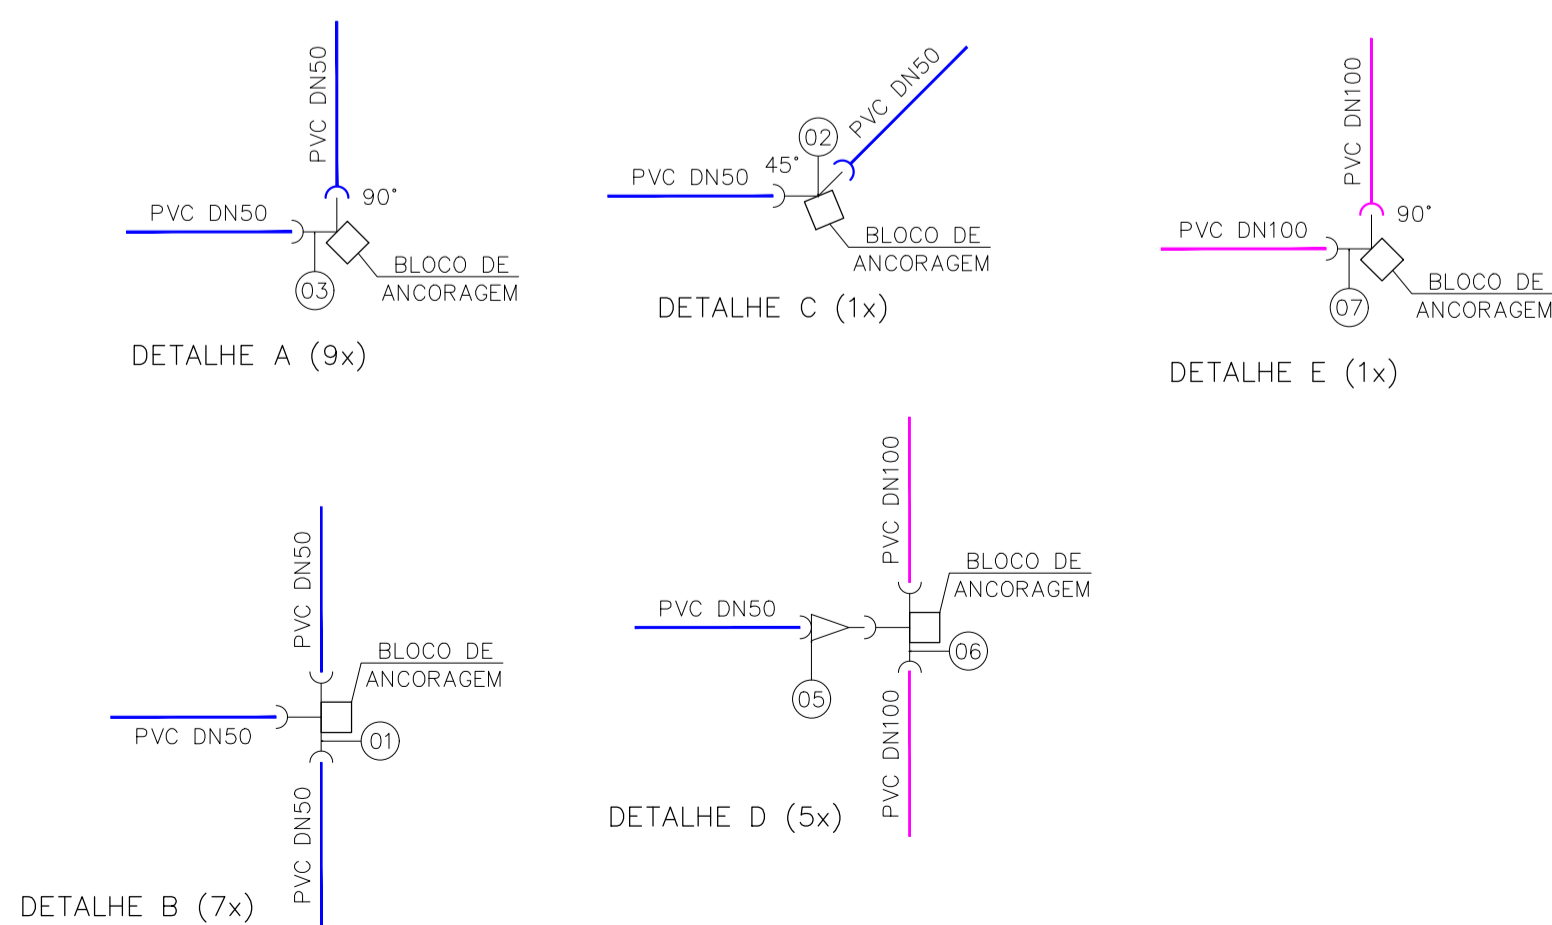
PVC DN50
90°
PVC DN50
BLOCO DE ANCORAGEM
03
DETALHE A (9x)

PVC DN50
02
45°
PVC DN50
BLOCO DE ANCORAGEM
DETALHE C (1x)

PVC DN100
90°
PVC DN100
BLOCO DE ANCORAGEM
07
DETALHE E (1x)

PVC DN50
BLOCO DE ANCORAGEM
PVC DN50
01
PVC DN50
DETALHE B (7x)

PVC DN100
BLOCO DE ANCORAGEM
PVC DN50
06
05
PVC DN100
DETALHE D (5x)